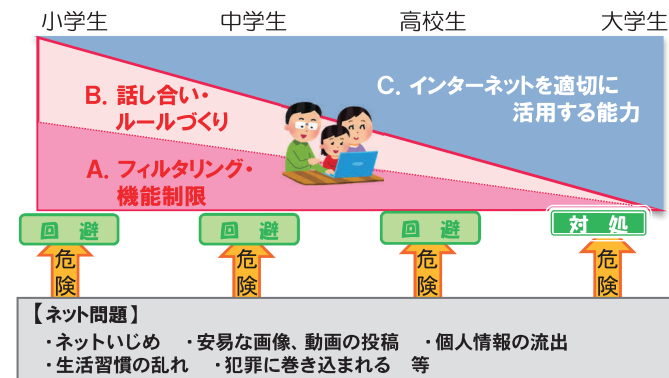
小学生　中学生　高校生　大学生

B. 話し合い・ルールづくり

C. インターネットを適切に活用する能力

A. フィルタリング・機能制限

回避　回避　回避　対処

危険　危険　危険　危険

【ネット問題】
・ネットいじめ　・安易な画像、動画の投稿　・個人情報の流出
・生活習慣の乱れ　・犯罪に巻き込まれる　等